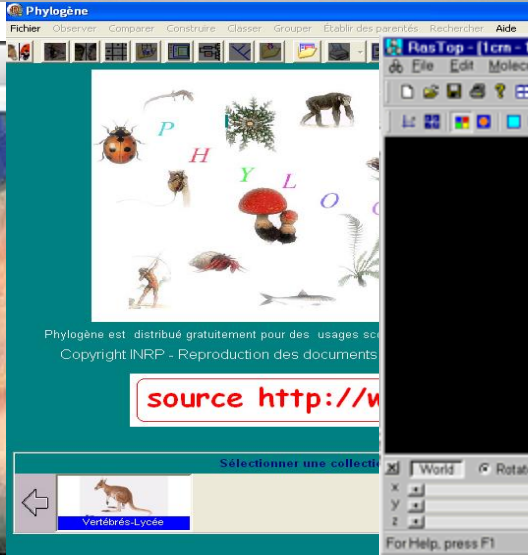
Phylogène
Fichier Observer Comparer Construire Classer Grouper Établir des parentés Rechercher Aide

P H Y L O G

Phylogène est distribué gratuitement pour des usages sc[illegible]
Copyright INRP - Reproduction des documents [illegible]

source http://w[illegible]

Sélectionner une collecti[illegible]

Vertébrés-Lycée

RasTop - (1crn - 1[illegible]
File Edit Molec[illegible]

World Rotat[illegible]
x
y
z
For Help, press F1